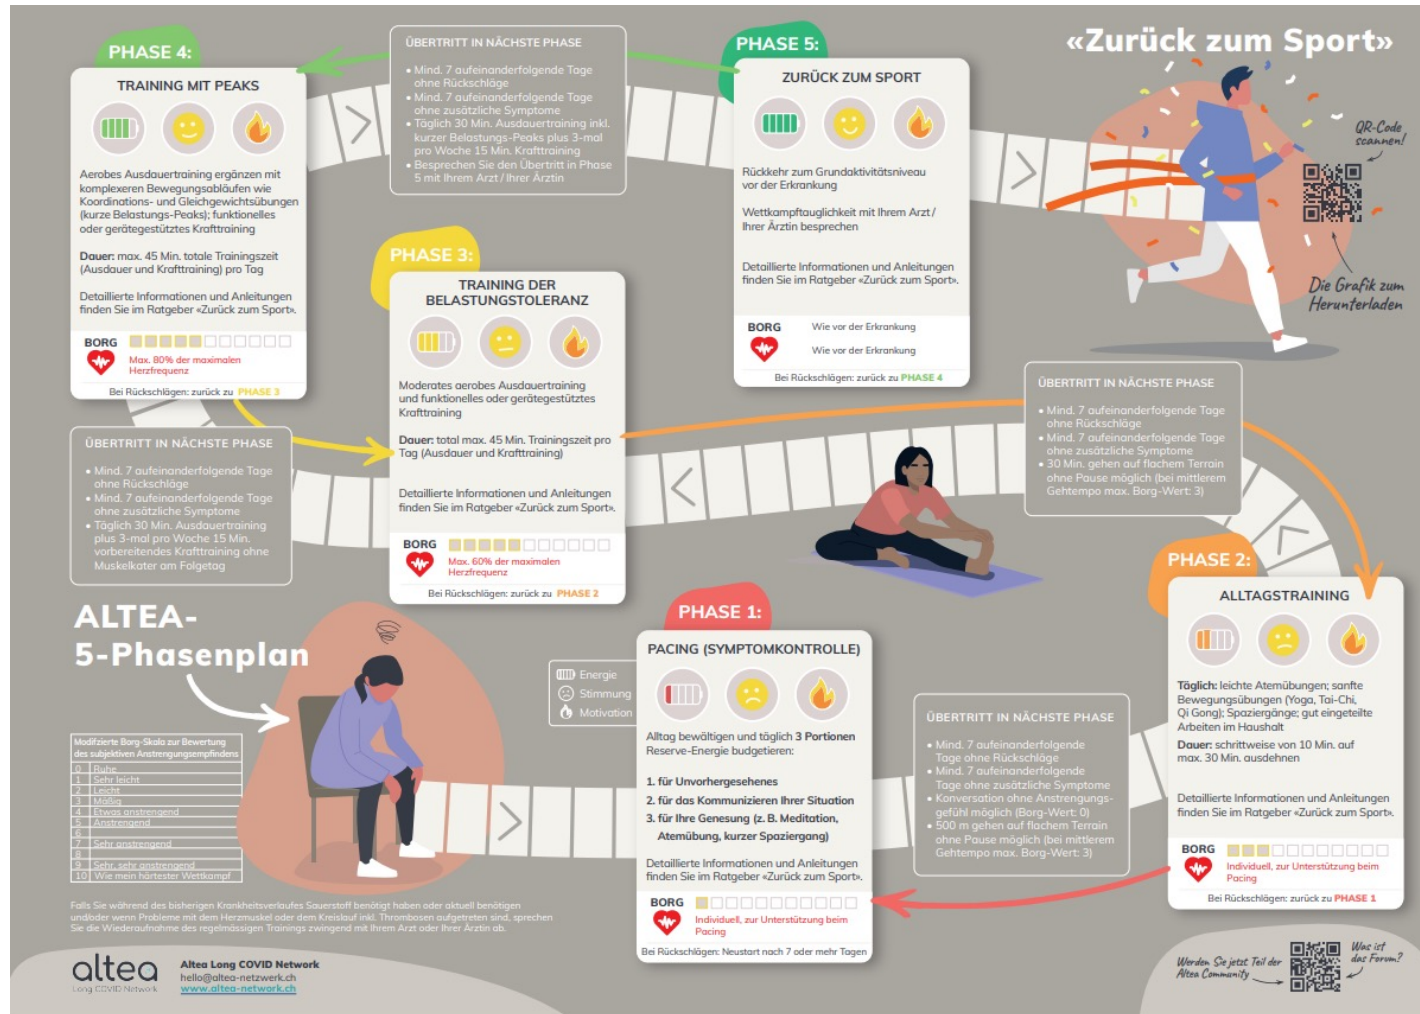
«Zurück zum Sport»

QR-Code scannen!

Die Grafik zum Herunterladen

PHASE 4:
TRAINING MIT PEAKS

Aerobes Ausdauertraining ergänzen mit komplexeren Bewegungsabläufen wie Koordinations- und Gleichgewichtsübungen (kurze Belastungs-Peaks); funktionelles oder gerätegestütztes Krafttraining

Dauer: max. 45 Min. totale Trainingszeit (Ausdauer und Krafttraining) pro Tag

Detaillierte Informationen und Anleitungen finden Sie im Ratgeber «Zurück zum Sport».

BORG
Max. 80% der maximalen Herzfrequenz

Bei Rückschlägen: zurück zu PHASE 3

ÜBERTRITT IN NÄCHSTE PHASE

• Mind. 7 aufeinanderfolgende Tage ohne Rückschläge
• Mind. 7 aufeinanderfolgende Tage ohne zusätzliche Symptome
• Täglich 30 Min. Ausdauertraining inkl. kurzer Belastungs-Peaks plus 3-mal pro Woche 15 Min. Krafttraining
• Besprechen Sie den Übertritt in Phase 5 mit Ihrem Arzt / Ihrer Ärztin

PHASE 5:
ZURÜCK ZUM SPORT

Rückkehr zum Grundaktivitätsniveau vor der Erkrankung

Wettkampftauglichkeit mit Ihrem Arzt / Ihrer Ärztin besprechen

Detaillierte Informationen und Anleitungen finden Sie im Ratgeber «Zurück zum Sport».

BORG
Wie vor der Erkrankung
Wie vor der Erkrankung

Bei Rückschlägen: zurück zu PHASE 4

PHASE 3:
TRAINING DER BELASTUNGSTOLERANZ

Moderates aerobes Ausdauertraining und funktionelles oder gerätegestütztes Krafttraining

Dauer: total max. 45 Min. Trainingszeit pro Tag (Ausdauer und Krafttraining)

Detaillierte Informationen und Anleitungen finden Sie im Ratgeber «Zurück zum Sport».

BORG
Max. 60% der maximalen Herzfrequenz

Bei Rückschlägen: zurück zu PHASE 2

ÜBERTRITT IN NÄCHSTE PHASE

• Mind. 7 aufeinanderfolgende Tage ohne Rückschläge
• Mind. 7 aufeinanderfolgende Tage ohne zusätzliche Symptome
• Täglich 30 Min. Ausdauertraining plus 3-mal pro Woche 15 Min. vorbereitendes Krafttraining ohne Muskelkater am Folgetag

ÜBERTRITT IN NÄCHSTE PHASE

• Mind. 7 aufeinanderfolgende Tage ohne Rückschläge
• Mind. 7 aufeinanderfolgende Tage ohne zusätzliche Symptome
• 30 Min. gehen auf flachem Terrain ohne Pause möglich (bei mittlerem Gehtempo max. Borg-Wert: 3)

ALTEA-
5-Phasenplan

Modifizierte Borg-Skala zur Bewertung des subjektiven Anstrengungsempfindens

| | |
|---|---|
| 0 | Ruhe |
| 1 | Sehr leicht |
| 2 | Leicht |
| 3 | Mäßig |
| 4 | Etwas anstrengend |
| 5 | Anstrengend |
| 6 | |
| 7 | Sehr anstrengend |
| 8 | |
| 9 | Sehr, sehr anstrengend |
| 10 | Wie mein härtester Wettkampf |

Energie
Stimmung
Motivation

PHASE 1:
PACING (SYMPTOMKONTROLLE)

Alltag bewältigen und täglich 3 Portionen Reserve-Energie budgetieren:

1. für Unvorhergesehenes
2. für das Kommunizieren Ihrer Situation
3. für Ihre Genesung (z. B. Meditation, Atemübung, kurzer Spaziergang)

Detaillierte Informationen und Anleitungen finden Sie im Ratgeber «Zurück zum Sport».

BORG
Individuell, zur Unterstützung beim Pacing

Bei Rückschlägen: Neustart nach 7 oder mehr Tagen

ÜBERTRITT IN NÄCHSTE PHASE

• Mind. 7 aufeinanderfolgende Tage ohne Rückschläge
• Mind. 7 aufeinanderfolgende Tage ohne zusätzliche Symptome
• Konversation ohne Anstrengungsgefühl möglich (Borg-Wert: 0)
• 500 m gehen auf flachem Terrain ohne Pause möglich (bei mittlerem Gehtempo max. Borg-Wert: 3)

PHASE 2:
ALLTAGSTRAINING

Täglich: leichte Atemübungen; sanfte Bewegungsübungen (Yoga, Tai-Chi, Qi Gong); Spaziergänge; gut eingeteilte Arbeiten im Haushalt

Dauer: schrittweise von 10 Min. auf max. 30 Min. ausdehnen

Detaillierte Informationen und Anleitungen finden Sie im Ratgeber «Zurück zum Sport».

BORG
Individuell, zur Unterstützung beim Pacing

Bei Rückschlägen: zurück zu PHASE 1

Falls Sie während des bisherigen Krankheitsverlaufes Sauerstoff benötigt haben oder aktuell benötigen und/oder wenn Probleme mit dem Herzmuskel oder dem Kreislauf inkl. Thrombosen aufgetreten sind, sprechen Sie die Wiederaufnahme des regelmässigen Trainings zwingend mit Ihrem Arzt oder Ihrer Ärztin ab.

altea
Long COVID Network

Altea Long COVID Network
hello@altea-netzwerk.ch
www.altea-network.ch

Werden Sie jetzt Teil der Altea Community

Was ist das Forum?